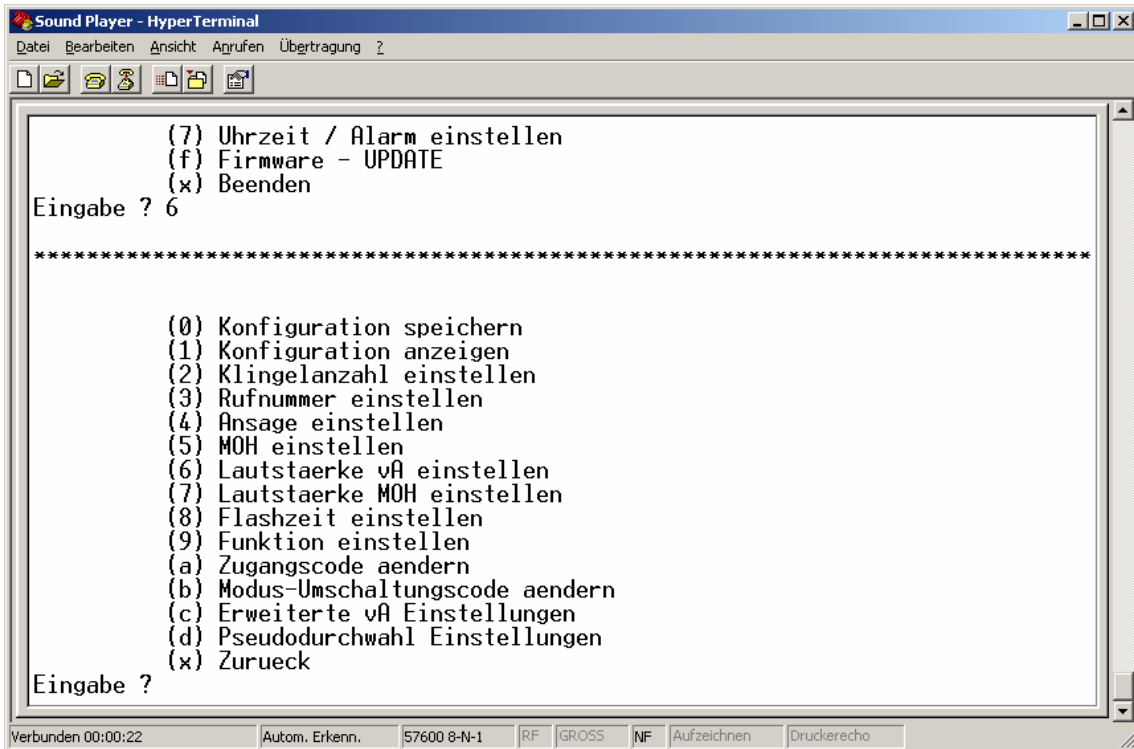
Sound Player - HyperTerminal

Datei Bearbeiten Ansicht Anrufen Übertragung ?

(7) Uhrzeit / Alarm einstellen
(f) Firmware - UPDATE
(x) Beenden
Eingabe ? 6

*****************************************************************************

(0) Konfiguration speichern
(1) Konfiguration anzeigen
(2) Klingelanzahl einstellen
(3) Rufnummer einstellen
(4) Ansage einstellen
(5) MOH einstellen
(6) Lautstaerke vA einstellen
(7) Lautstaerke MOH einstellen
(8) Flashzeit einstellen
(9) Funktion einstellen
(a) Zugangscode aendern
(b) Modus-Umschaltungscode aendern
(c) Erweiterte vA Einstellungen
(d) Pseudodurchwahl Einstellungen
(x) Zurueck
Eingabe ?

Verbunden 00:00:22 | Autom. Erkenn. | 57600 8-N-1 | RF | GROSS | NF | Aufzeichnen | Druckerecho